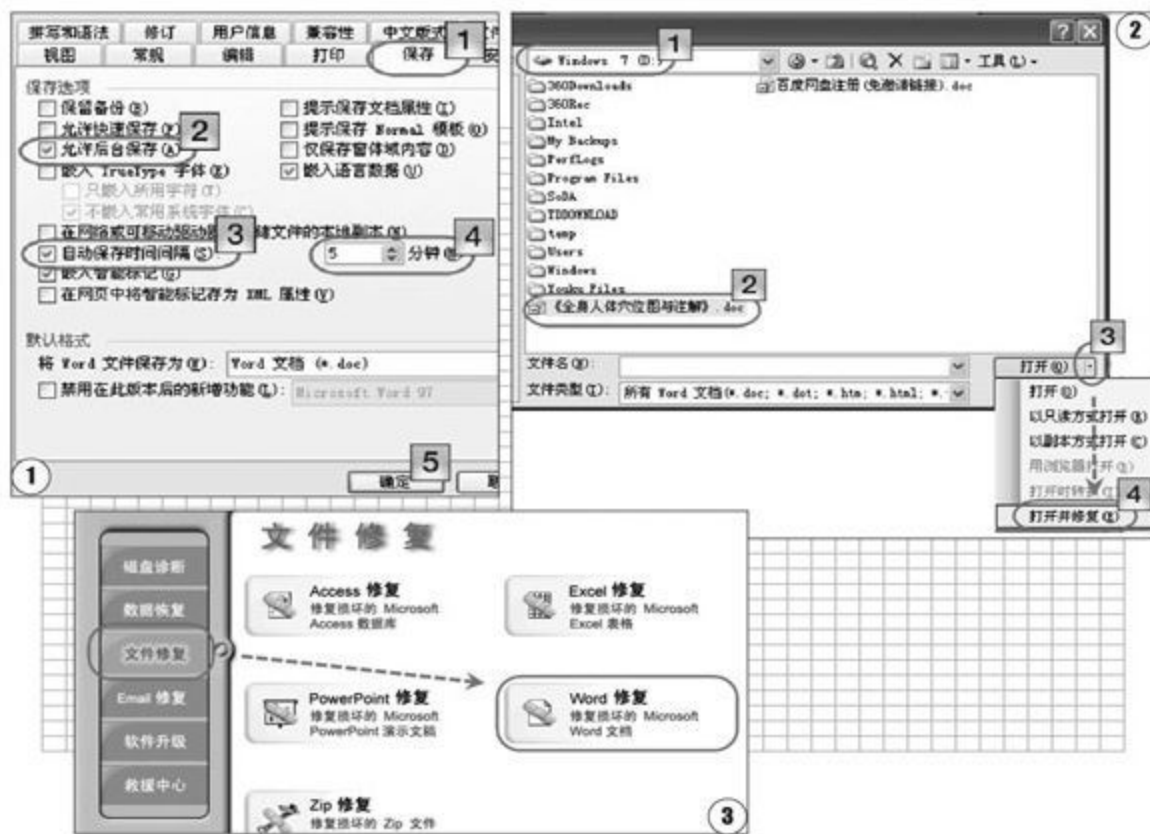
拼写和语法 修订 用户信息 兼容性 中文版式
视图 常规 编辑 打印 保存 1

保存选项
保留备份(B)
允许快速保存(F) 2
允许后台保存(A)
嵌入 TrueType 字体(E)
只嵌入所用字符(C)
不嵌入常用系统字体(N)
在网络或可移动驱动器上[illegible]文件的本地副本(K)
自动保存时间间隔(S) 3
嵌入智能标记(G)
在网页中将智能标记存为 XML 属性(Y)
提示保存文档属性(I)
提示保存 Normal 模板(O)
仅保存窗体域内容(D)
嵌入语言数据(U)
5 分钟(M) 4

默认格式
将 Word 文件保存为(W): Word 文档 (*.doc)
禁用在此版本后的新增功能(L): Microsoft Word 97

5
确定

1

2
Windows 7 (D:) 1
工具(L)
360Downloads
360Rec
Intel
My Backups
PerfLogs
Program Files
SoDA
TDDOWNLOAD
temp
Users
Windows
Youku Files
《全身人体穴位图与注解》.doc 2
百度网盘注册(免邀请链接).doc
文件名(N):
文件类型(T): 所有 Word 文档(*.doc; *.dot; *.htm; *.html; *.
打开(O) 3
打开(O)
以只读方式打开(R)
以副本方式打开(C)
用浏览器打开(B)
打开时转换(T)
打开并修复(E) 4

文件修复
磁盘诊断
数据恢复
文件修复
Email 修复
软件升级
救援中心
Access 修复
修复损坏的 Microsoft Access 数据库
Excel 修复
修复损坏的 Microsoft Excel 表格
PowerPoint 修复
修复损坏的 Microsoft PowerPoint 演示文稿
Word 修复
修复损坏的 Microsoft Word 文档
Zip 修复
修复损坏的 Zip 文件
3